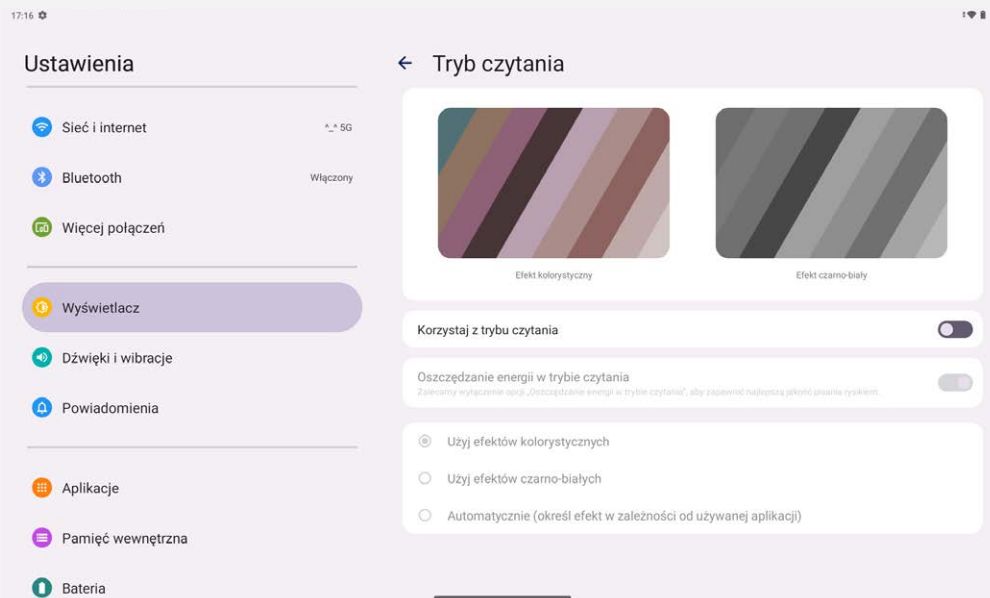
17:16

Ustawienia

Sieć i internet ^_^ 5G

Bluetooth Włączony

Więcej połączeń

Wyświetlacz

Dźwięki i wibracje

Powiadomienia

Aplikacje

Pamięć wewnętrzna

Bateria

← Tryb czytania

Efekt kolorystyczny

Efekt czarno-biały

Korzystaj z trybu czytania

Oszczędzanie energii w trybie czytania

Zalecamy wyłączenie opcji „Oszczędzanie energii w trybie czytania", aby zapewnić najlepszą jakość pisania rysikiem.

Użyj efektów kolorystycznych

Użyj efektów czarno-białych

Automatycznie (określ efekt w zależności od używanej aplikacji)